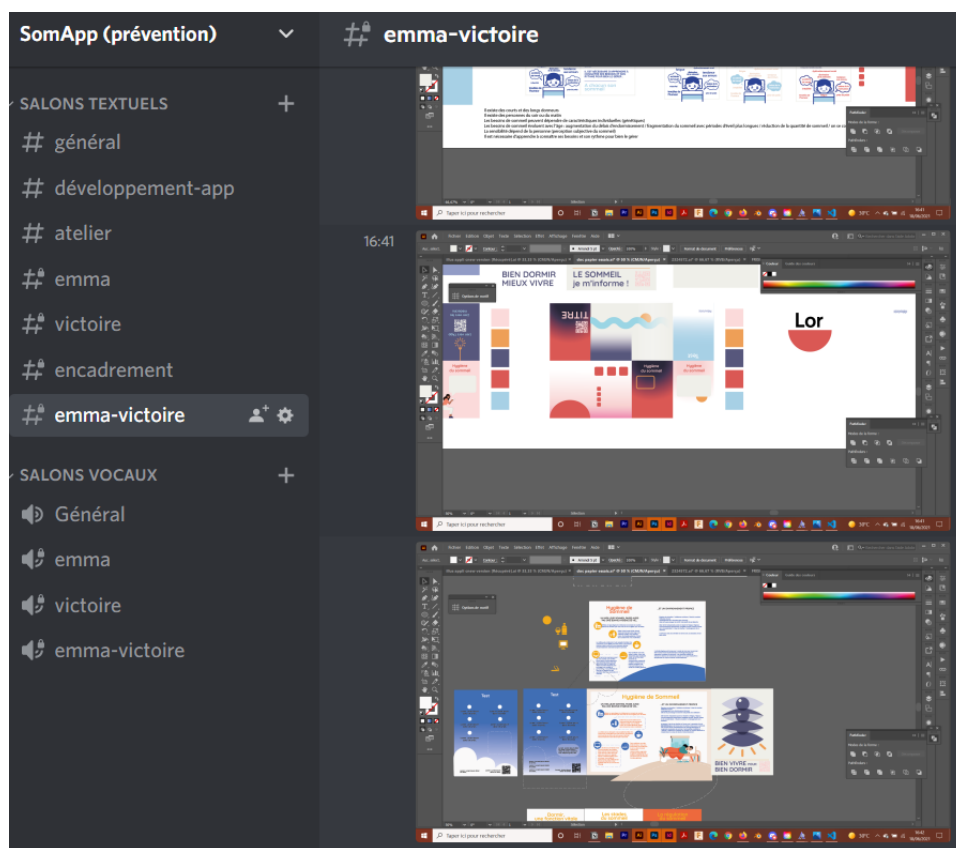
SomApp (prévention)

SALONS TEXTUELS

# général

# développement-app

# atelier

# emma

# victoire

# encadrement

# emma-victoire

SALONS VOCAUX

Général

emma

victoire

emma-victoire

# emma-victoire

Existe des courts et des longs dormeurs
Existe des personnes du soir ou du matin
Les besoins de sommeil peuvent dépendre de caractéristiques individuelles (génétique)
Les besoins de sommeil évoluent avec l'âge : augmentation du délai d'endormissement / fragmentation du sommeil avec périodes d'éveil plus longues / réduction de la quantité de sommeil / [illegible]
La sensibilité dépend de la personne (perception subjective du sommeil)
Il est nécessaire d'apprendre à connaître ses besoins et son rythme pour bien le gérer

Taper ici pour rechercher

16:41

BIEN DORMIR
MIEUX VIVRE

LE SOMMEIL
je m'informe !

TITRE

Hygiène du Sommeil

Lor

Taper ici pour rechercher

Hygiène du Sommeil

Hygiène du Sommeil

BIEN VIVRE
BIEN DORMIR

Taper ici pour rechercher